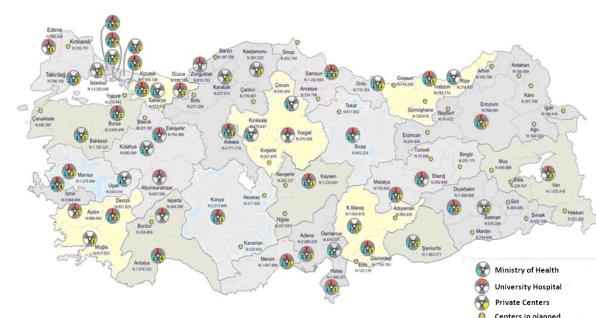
Edirne
Kırklareli
Tekirdağ
İstanbul
Çanakkale
Yalova
Kocaeli
Düzce
Zonguldak
Bartın
Kastamonu
Sinop
Samsun
Ordu
Giresun
Rize
Artvin
Ardahan
Trabzon
Gümüşhane
Bayburt
Erzurum
Kars
Iğdır
Ağrı
Sakarya
Bolu
Karabük
Çankırı
Çorum
Amasya
Tokat
Bilecik
Bursa
Balıkesir
Eskişehir
Kütahya
Ankara
Kırıkkale
Yozgat
Sivas
Erzincan
Tunceli
Bingöl
Muş
Van
Kırşehir
Manisa
İzmir
Uşak
Afyonkarahisar
Nevşehir
Kayseri
Malatya
Elazığ
Diyarbakır
Batman
Bitlis
Siirt
Şırnak
Hakkari
Aydın
Denizli
Isparta
Konya
Aksaray
Niğde
Adıyaman
Muğla
Burdur
Antalya
Karaman
Mersin
Adana
Osmaniye
K.Maraş
Gaziantep
Kilis
Şanlıurfa
Mardin
Hatay
Ministry of Health
University Hospital
Private Centers
Centers in planned